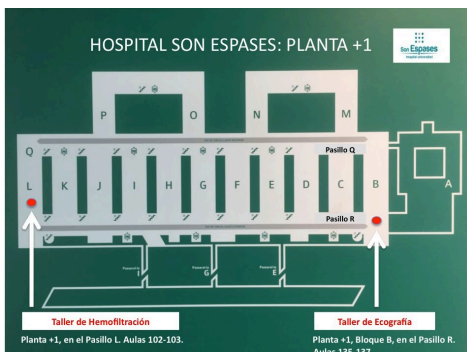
HOSPITAL SON ESPASES: PLANTA +1

Son Espases
hospital universitari

P
O
N
M
Q
L
K
J
I
H
G
F
E
D
C
B
A

Pasillo Q
Pasillo R

Taller de Hemofiltración
Planta +1, en el Pasillo L. Aulas 102-103.

Taller de Ecografía
Planta +1, Bloque B, en el Pasillo R. Aulas 135-137